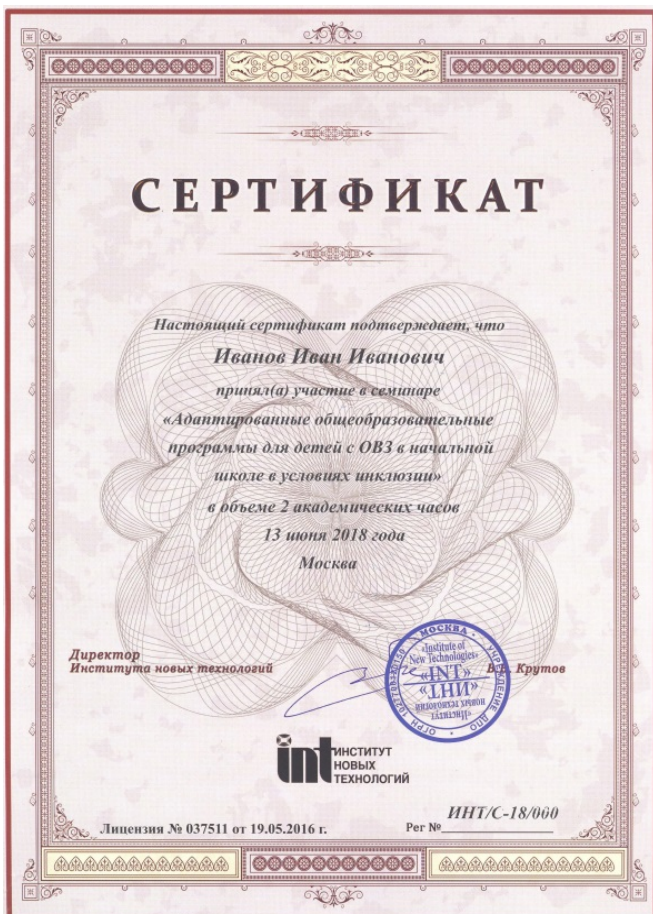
СЕРТИФИКАТ

Настоящий сертификат подтверждает, что

Иванов Иван Иванович

принял(а) участие в семинаре «Адаптированные общеобразовательные программы для детей с ОВЗ в начальной школе в условиях инклюзии» в объеме 2 академических часов

13 июня 2018 года

Москва

Директор
Института новых технологий

В.Д. Крутов

МОСКВА
«Institute of New Technologies»
«INT»
«ИНТ»
«Институт новых технологий»
ОГРН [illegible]
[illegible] УЧРЕЖДЕНИЕ ДПО

int ИНСТИТУТ НОВЫХ ТЕХНОЛОГИЙ

Лицензия № 037511 от 19.05.2016 г.

Рег № ИНТ/С-18/000